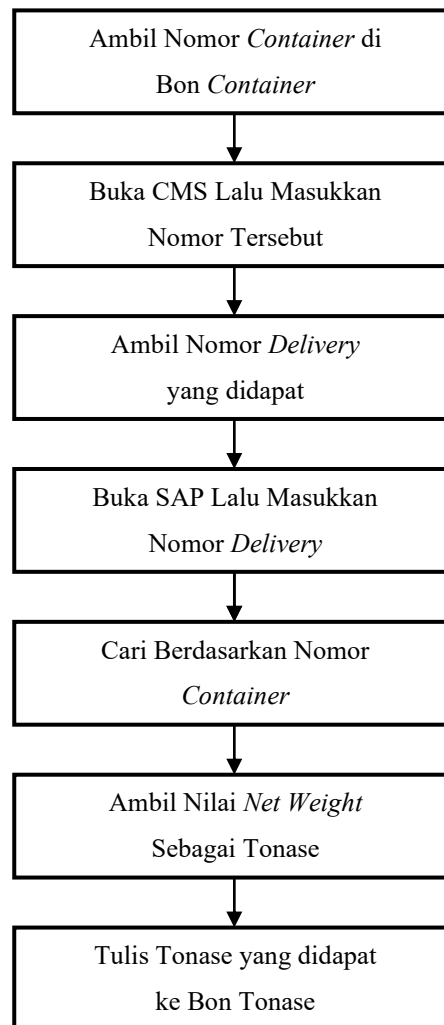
Ambil Nomor *Container* di Bon *Container*

Buka CMS Lalu Masukkan Nomor Tersebut

Ambil Nomor *Delivery* yang didapat

Buka SAP Lalu Masukkan Nomor *Delivery*

Cari Berdasarkan Nomor *Container*

Ambil Nilai *Net Weight* Sebagai Tonase

Tulis Tonase yang didapat ke Bon Tonase